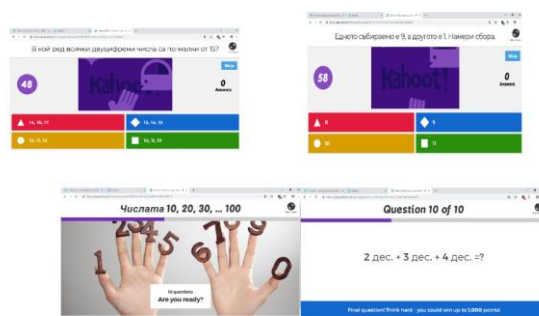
В кой ред всички двуцифрени числа са по-малки от 15?

48

Kahoot

Skip

0
Answers

14, 16, 17

13, 14, 15

16, 11, 13

10, 11, 19

Едното събираемо е 9, а другото е 1. Намери сбора.

58

Kahoot!

Skip

0
Answers

8

9

10

11

Числата 10, 20, 30, ... 100

10 questions
Are you ready?

Question 10 of 10

2 дес. + 3 дес. + 4 дес. =?

Final question! Think hard - you could win up to 1,000 points!